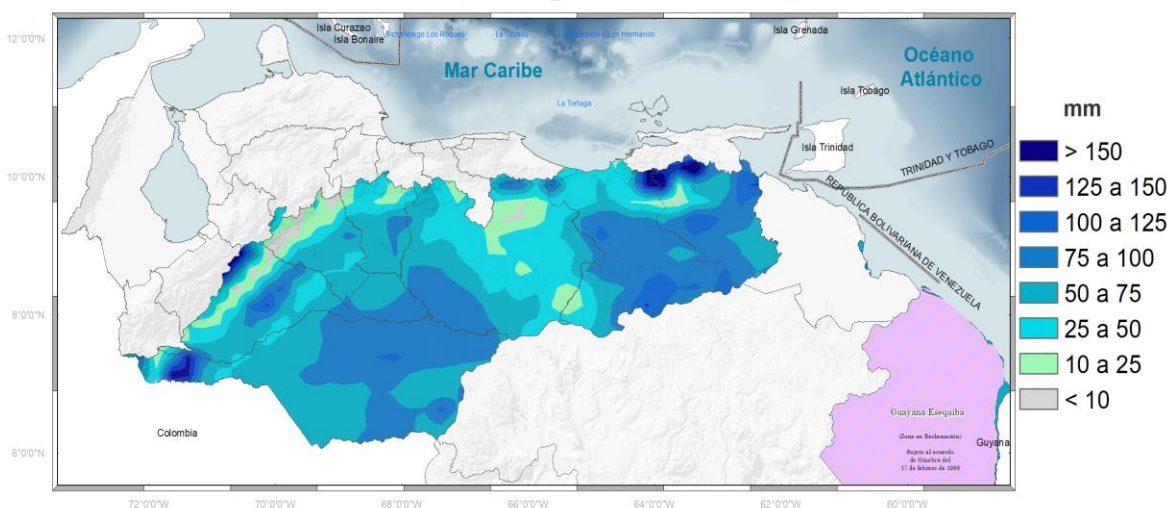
12°0'0"N

Isla Curazao
Isla Bonaire
Archipiélago Los Roques
La Orchila
La Blanquilla Los Hermanos
Isla Grenada

Mar Caribe

Océano Atlántico

Isla Tobago

La Tortuga

Isla Trinidad

TRINIDAD Y TOBAGO

REPUBLICA BOLIVARIANA DE VENEZUELA

10°0'0"N

8°0'0"N

6°0'0"N

Colombia

Guayana Esequiba

(Zona en Reclamación)

Sujeto al acuerdo de Ginebra del 17 de febrero de 1966

Guyana

mm

| |
|---|
| > 150 |
| 125 a 150 |
| 100 a 125 |
| 75 a 100 |
| 50 a 75 |
| 25 a 50 |
| 10 a 25 |
| < 10 |

72°0'0"W
70°0'0"W
68°0'0"W
66°0'0"W
64°0'0"W
62°0'0"W
60°0'0"W